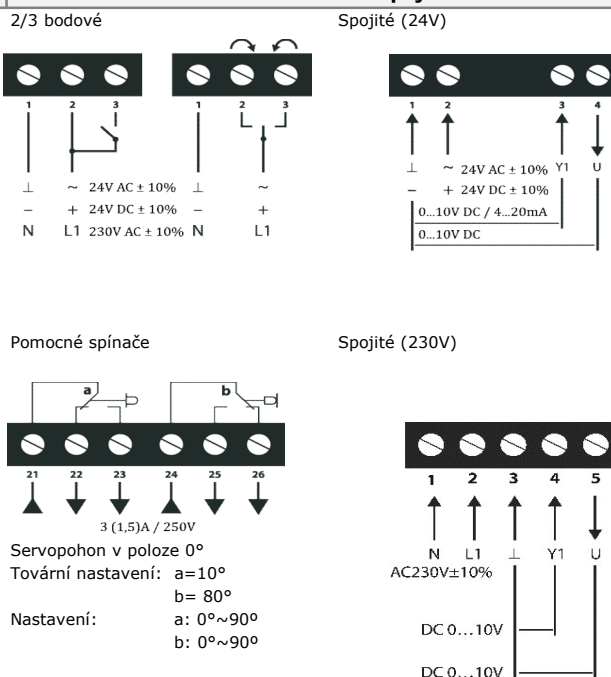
2/3 bodové

1 2 3

1 2 3

⊥ ~ 24V AC ± 10% ⊥ ~
− + 24V DC ± 10% − +
N L1 230V AC ± 10% N L1

Spojité (24V)

1 2 3 4

⊥ ~ 24V AC ± 10% Y1 U
− + 24V DC ± 10%
0...10V DC / 4...20mA
0...10V DC

Pomocné spínače

a b

21 22 23 24 25 26

3 (1,5)A / 250V

Servopohon v poloze 0°
Tovární nastavení: a=10°
b= 80°
Nastavení: a: 0°~90°
b: 0°~90°

Spojité (230V)

1 2 3 4 5

N L1 ⊥ Y1 U
AC230V±10%

DC 0...10V

DC 0...10V